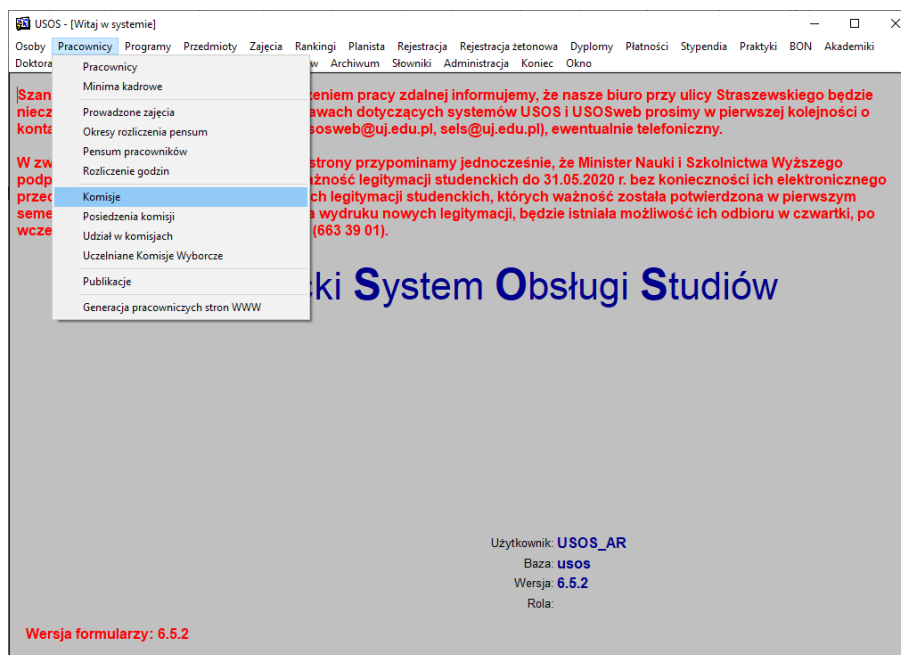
USOS - [Witaj w systemie]

Osoby Pracownicy Programy Przedmioty Zajęcia Rankingi Planista Rejestracja Rejestracja żetonowa Dyplomy Płatności Stypendia Praktyki BON Akademiki
Doktora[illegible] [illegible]w Archiwum Słowniki Administracja Koniec Okno

Pracownicy
Minima kadrowe
Prowadzone zajęcia
Okresy rozliczenia pensum
Pensum pracowników
Rozliczenie godzin
Komisje
Posiedzenia komisji
Udział w komisjach
Uczelniane Komisje Wyborcze
Publikacje
Generacja pracowniczych stron WWW

Szan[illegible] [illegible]eniem pracy zdalnej informujemy, że nasze biuro przy ulicy Straszewskiego będzie niecz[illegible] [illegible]awach dotyczących systemów USOS i USOSweb prosimy w pierwszej kolejności o konta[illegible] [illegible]sosweb@uj.edu.pl, sels@uj.edu.pl), ewentualnie telefoniczny.

W zw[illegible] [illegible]strony przypominamy jednocześnie, że Minister Nauki i Szkolnictwa Wyższego podp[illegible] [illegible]ażność legitymacji studenckich do 31.05.2020 r. bez konieczności ich elektronicznego przed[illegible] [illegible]ch legitymacji studenckich, których ważność została potwierdzona w pierwszym seme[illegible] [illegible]a wydruku nowych legitymacji, będzie istniała możliwość ich odbioru w czwartki, po wcze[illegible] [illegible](663 39 01).

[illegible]cki System Obsługi Studiów

Użytkownik: USOS_AR
Baza: usos
Wersja: 6.5.2
Rola:

Wersja formularzy: 6.5.2